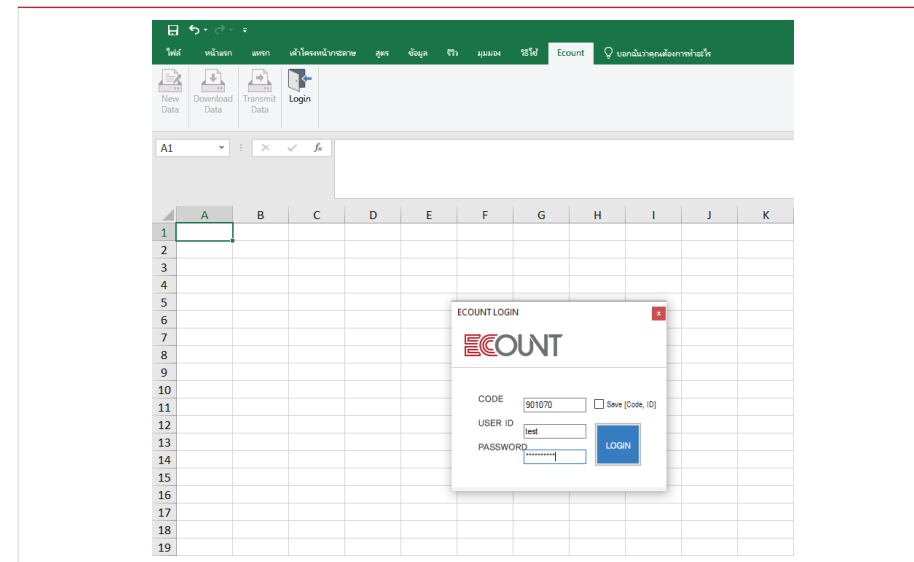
ไฟล์ หน้าแรก แทรก เค้าโครงหน้ากระดาษ สูตร ข้อมูล รีวิว มุมมอง วิธีใช้ Ecount บอกฉันว่าคุณต้องการทำอะไร

New Data
Download Data
Transmit Data
Login

A1

| | A | B | C | D | E | F | G | H | I | J | K |
|---|---|---|---|---|---|---|---|---|---|---|---|
| 1 | | | | | | | | | | | |
| 2 | | | | | | | | | | | |
| 3 | | | | | | | | | | | |
| 4 | | | | | | | | | | | |
| 5 | | | | | | | | | | | |
| 6 | | | | | | | | | | | |
| 7 | | | | | | | | | | | |
| 8 | | | | | | | | | | | |
| 9 | | | | | | | | | | | |
| 10 | | | | | | | | | | | |
| 11 | | | | | | | | | | | |
| 12 | | | | | | | | | | | |
| 13 | | | | | | | | | | | |
| 14 | | | | | | | | | | | |
| 15 | | | | | | | | | | | |
| 16 | | | | | | | | | | | |
| 17 | | | | | | | | | | | |
| 18 | | | | | | | | | | | |
| 19 | | | | | | | | | | | |

ECOUNT LOGIN
ECOUNT
CODE 901070
Save [Code, ID]
USER ID test
PASSWORD ••••••••••
LOGIN